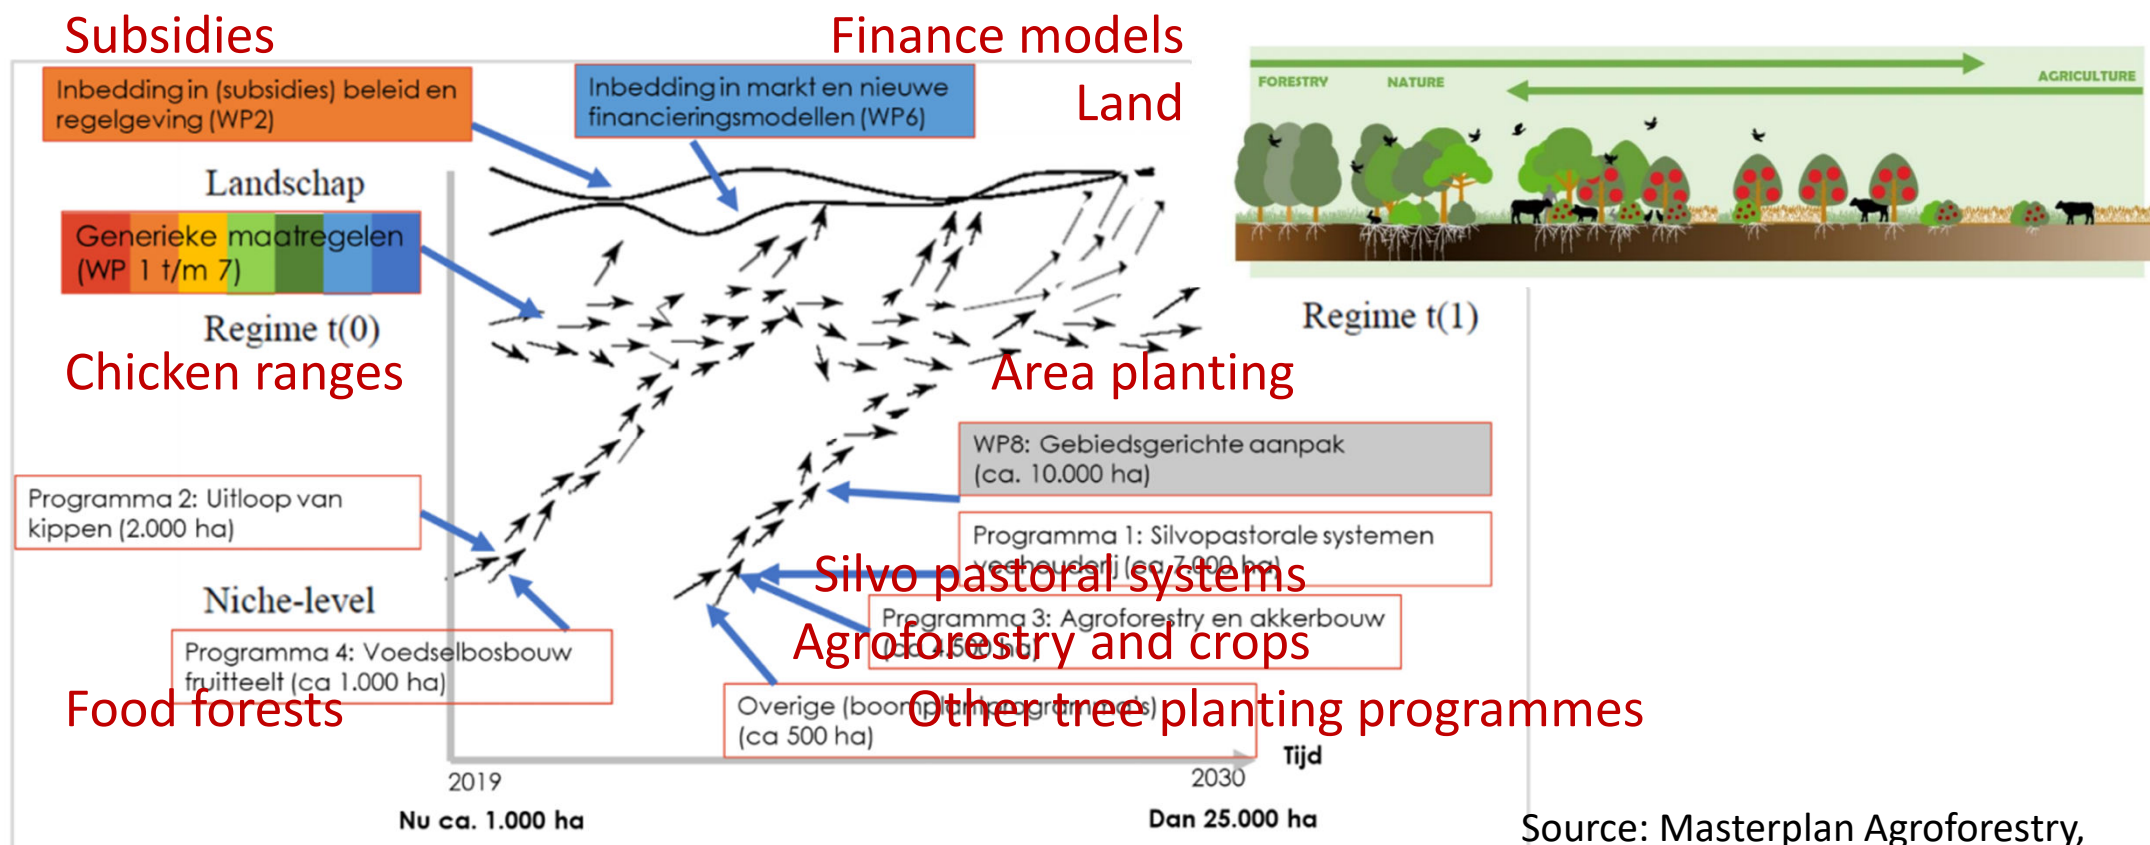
Subsidies

Finance models

Land

Inbedding in (subsidies) beleid en regelgeving (WP2)

Inbedding in markt en nieuwe financieringsmodellen (WP6)

FORESTRY

NATURE

AGRICULTURE

Landschap

Generieke maatregelen (WP 1 t/m 7)

Regime t(0)

Chicken ranges

Regime t(1)

Area planting

WP8: Gebiedsgerichte aanpak (ca. 10.000 ha)

Programma 2: Uitloop van kippen (2.000 ha)

Programma 1: Silvopastorale systemen veehouderij (ca 7.000 ha)

Silvo pastoral systems

Niche-level

Programma 3: Agroforestry en akkerbouw (ca 4.500 ha)

Agroforestry and crops

Programma 4: Voedselbosbouw fruitteelt (ca 1.000 ha)

Food forests

Overige (boomplantprogramma's) (ca 500 ha)

Other tree planting programmes

2019

2030

Tijd

Nu ca. 1.000 ha

Dan 25.000 ha

Source: Masterplan Agroforestry,